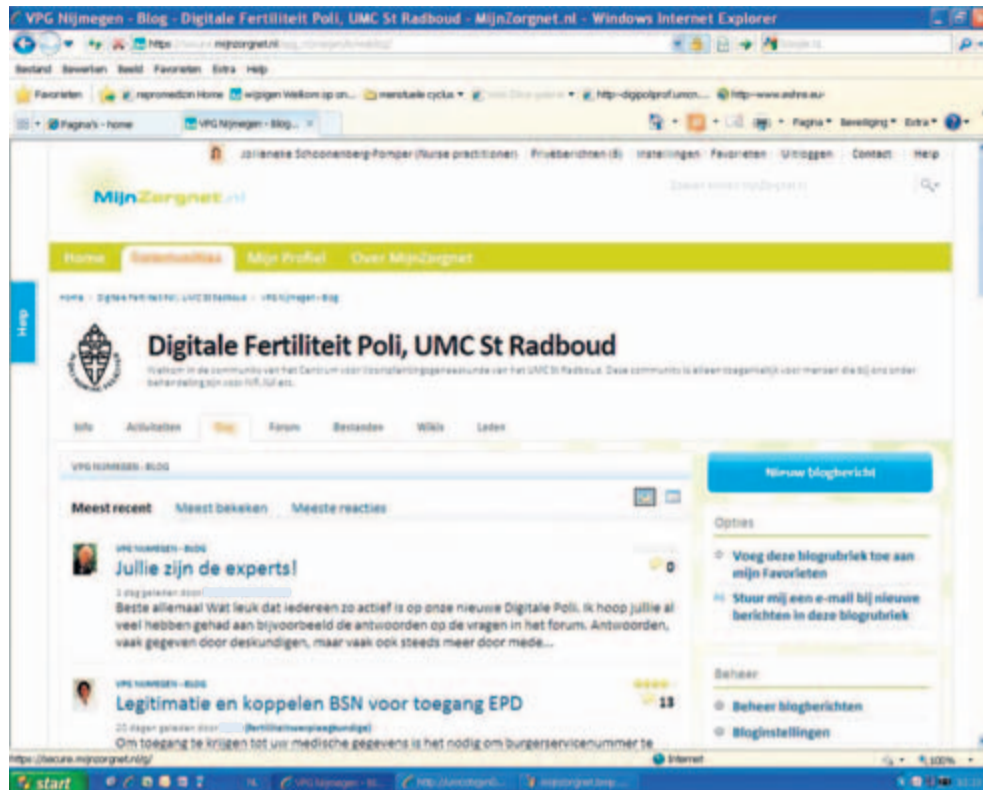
VPG Nijmegen - Blog - Digitale Fertiliteit Poli, UMC St Radboud - MijnZorgnet.nl - Windows Internet Explorer

Bestand Bewerken Beeld Favorieten Extra Help

Favorieten

Pagina's - home | VPG Nijmegen - Blog...

Pagina ▾ Beveiliging ▾ Extra ▾

Jolieneke Schoonenberg-Pomper (Nurse practitioner) Privéberichten (8) Instellingen Favorieten Uitloggen Contact Help

MijnZorgnet.nl

Home | Gemeenschap | Mijn Profiel | Over MijnZorgnet

Help

Home › Digitale Fertiliteit Poli, UMC St Radboud › VPG Nijmegen - Blog

Digitale Fertiliteit Poli, UMC St Radboud

Welkom in de community van het Centrum voor Voortplantingsgeneeskunde van het UMC St Radboud. Deze community is alleen toegankelijk voor mensen die bij ons onder behandeling zijn voor IVF/ICSI etc.

Info | Activiteiten | Blog | Forum | Bestanden | Wikis | Leden

VPG NIJMEGEN - BLOG

Nieuw blogbericht

Meest recent | Meest bekeken | Meeste reacties

VPG NIJMEGEN - BLOG
Jullie zijn de experts!
3 dag geleden door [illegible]
Beste allemaal Wat leuk dat iedereen zo actief is op onze nieuwe Digitale Poli. Ik hoop jullie al veel hebben gehad aan bijvoorbeeld de antwoorden op de vragen in het forum. Antwoorden, vaak gegeven door deskundigen, maar vaak ook steeds meer door mede...
0

VPG NIJMEGEN - BLOG
Legitimatie en koppelen BSN voor toegang EPD
20 dagen geleden door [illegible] (fertiliteitsverpleegkundige)
Om toegang te krijgen tot uw medische gegevens is het nodig om burgerservicenummer te
13

Opties
Voeg deze blogrubriek toe aan mijn Favorieten
Stuur mij een e-mail bij nieuwe berichten in deze blogrubriek

Beheer
Beheer blogberichten
Bloginstellingen

https://secure.mijnzorgnet.nl/g/
Internet
100%

start